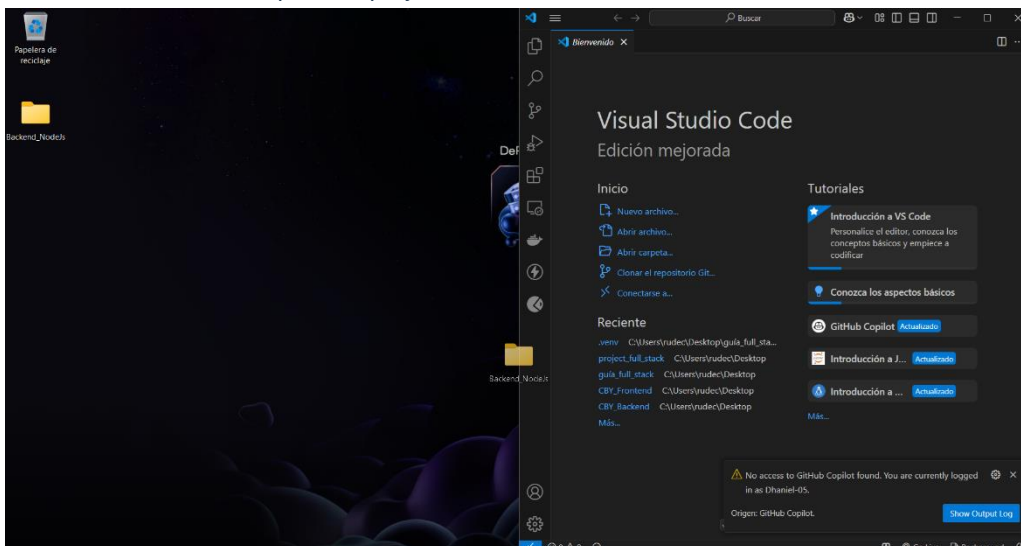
Papelera de reciclaje

Backend_NodeJs

De

Backend_NodeJs

Buscar

Bienvenido ×

Visual Studio Code

Edición mejorada

Inicio

Nuevo archivo...

Abrir archivo...

Abrir carpeta...

Clonar el repositorio Git...

Conectarse a...

Reciente

.venv C:\Users\rudec\Desktop\guia_full_sta...

project_full_stack C:\Users\rudec\Desktop

guia_full_stack C:\Users\rudec\Desktop

CBY_Frontend C:\Users\rudec\Desktop

CBY_Backend C:\Users\rudec\Desktop

Más...

Tutoriales

Introducción a VS Code

Personalice el editor, conozca los conceptos básicos y empiece a codificar

Conozca los aspectos básicos

GitHub Copilot Actualizado

Introducción a J... Actualizado

Introducción a ... Actualizado

Más...

No access to GitHub Copilot found. You are currently logged in as Dhaniel-05.

Origen: GitHub Copilot.

Show Output Log